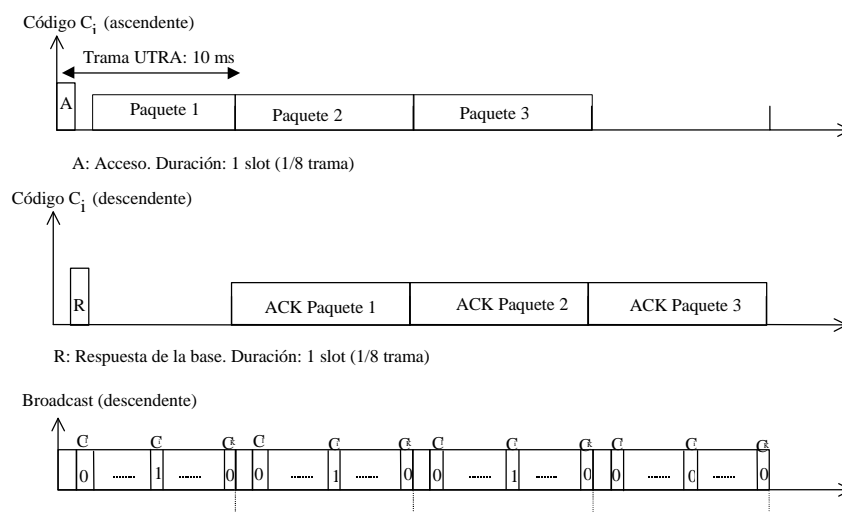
Código $C_i$ (ascendente)

Trama UTRA: 10 ms

A

Paquete 1

Paquete 2

Paquete 3

A: Acceso. Duración: 1 slot (1/8 trama)

Código $C_i$ (descendente)

R

ACK Paquete 1

ACK Paquete 2

ACK Paquete 3

R: Respuesta de la base. Duración: 1 slot (1/8 trama)

Broadcast (descendente)

C 0 ....... C 1 ....... C 0 C 0 ....... C 1 ....... C 0 C 0 ....... C 1 ....... C 0 C 0 ....... C 0 ....... C 0